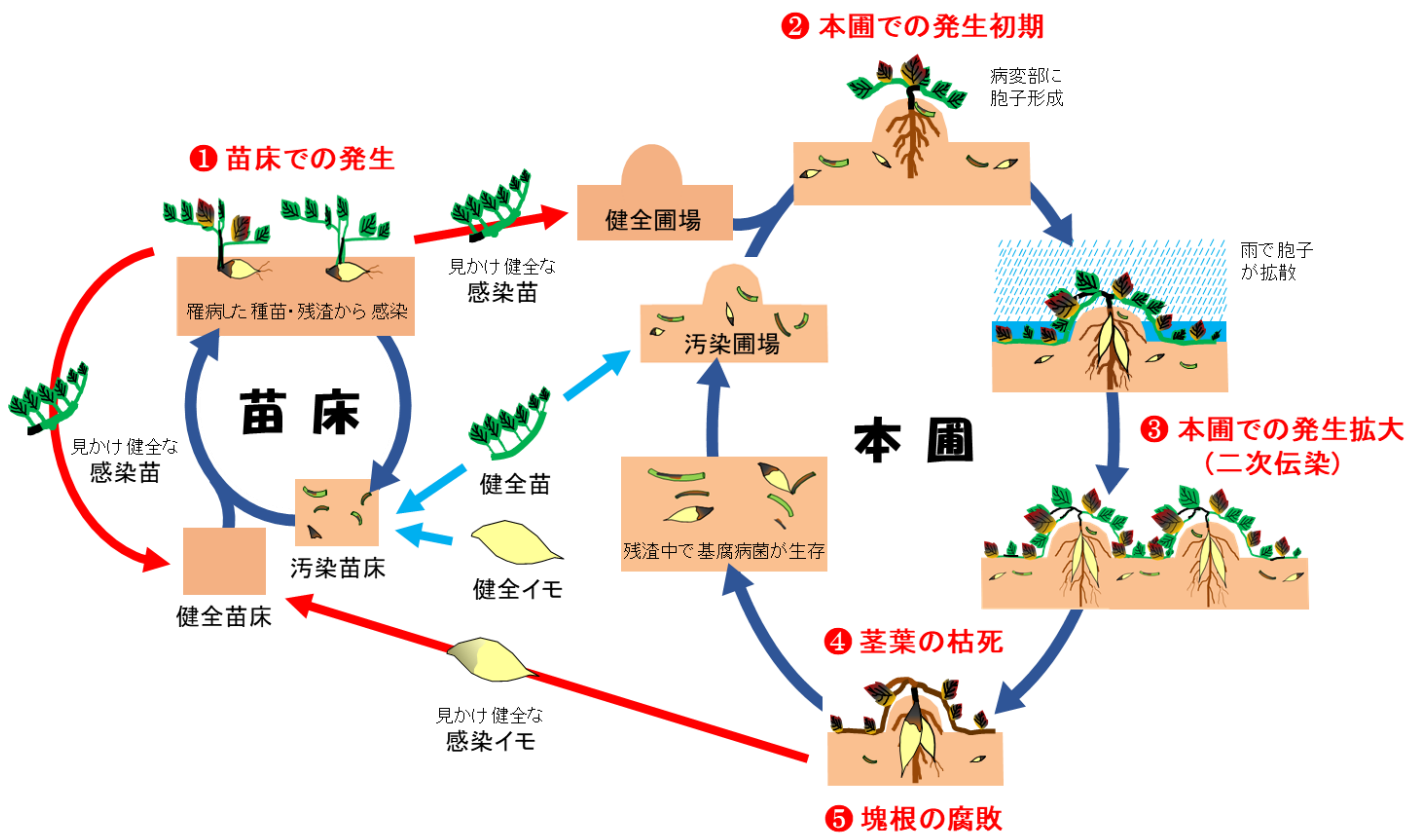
❷ 本圃での発生初期

病変部に
胞子形成

❶ 苗床での発生

健全圃場

見かけ健全な
感染苗

罹病した種苗・残渣から感染

雨で胞子
が拡散

汚染圃場

見かけ健全な
感染苗

苗 床

本 圃

❸ 本圃での発生拡大
（二次伝染）

健全苗

汚染苗床

健全イモ

残渣中で基腐病菌が生存

健全苗床

❹ 茎葉の枯死

見かけ健全な
感染イモ

❺ 塊根の腐敗